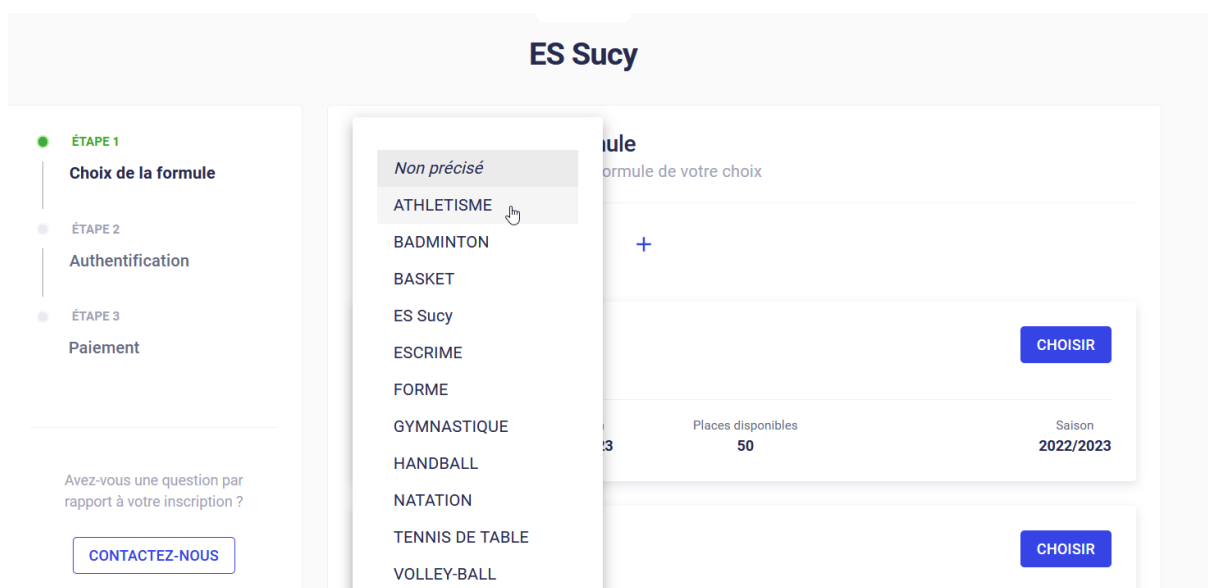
ES Sucy

ÉTAPE 1
Choix de la formule

ÉTAPE 2
Authentification

ÉTAPE 3
Paiement

Avez-vous une question par rapport à votre inscription ?

CONTACTEZ-NOUS

Non précisé
ATHLETISME
BADMINTON
BASKET
ES Sucy
ESCRIME
FORME
GYMNASTIQUE
HANDBALL
NATATION
TENNIS DE TABLE
VOLLEY-BALL

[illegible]ule
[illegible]ormule de votre choix

+

CHOISIR

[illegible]
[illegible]3

Places disponibles
50

Saison
2022/2023

CHOISIR